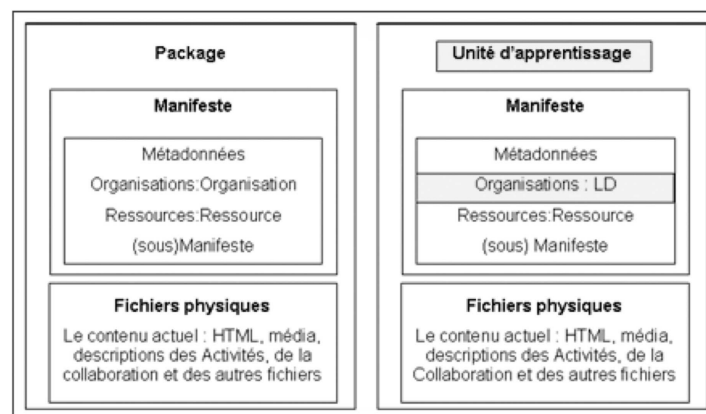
Package

Manifeste

Métadonnées

Organisations:Organisation

Ressources:Ressource

(sous)Manifeste

Fichiers physiques

Le contenu actuel : HTML, média, descriptions des Activités, de la collaboration et des autres fichiers

Unité d'apprentissage

Manifeste

Métadonnées

Organisations : LD

Ressources:Ressource

(sous) Manifeste

Fichiers physiques

Le contenu actuel : HTML, média, descriptions des Activités, de la Collaboration et des autres fichiers